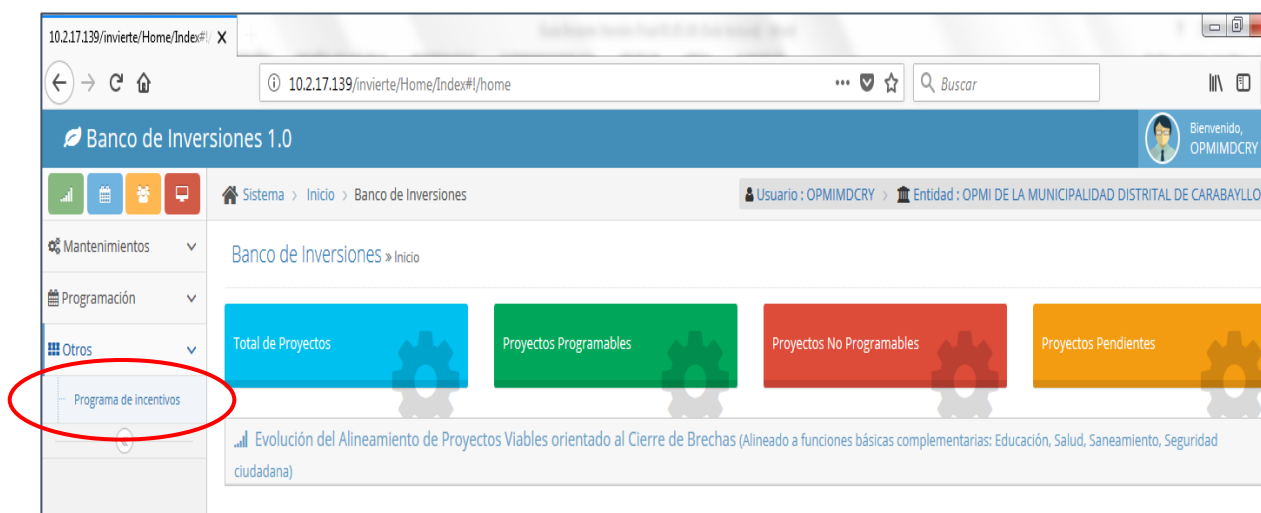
10.2.17.139/invierte/Home/Index#! ×

10.2.17.139/invierte/Home/Index#!/home

Buscar

Banco de Inversiones 1.0

Bienvenido, OPMIMDCRY

Sistema › Inicio › Banco de Inversiones

Usuario : OPMIMDCRY › Entidad : OPMI DE LA MUNICIPALIDAD DISTRITAL DE CARABAYLLO

Mantenimientos

Programación

Otros

Programa de incentivos

Banco de Inversiones » Inicio

Total de Proyectos

Proyectos Programables

Proyectos No Programables

Proyectos Pendientes

Evolución del Alineamiento de Proyectos Viables orientado al Cierre de Brechas (Alineado a funciones básicas complementarias: Educación, Salud, Saneamiento, Seguridad ciudadana)